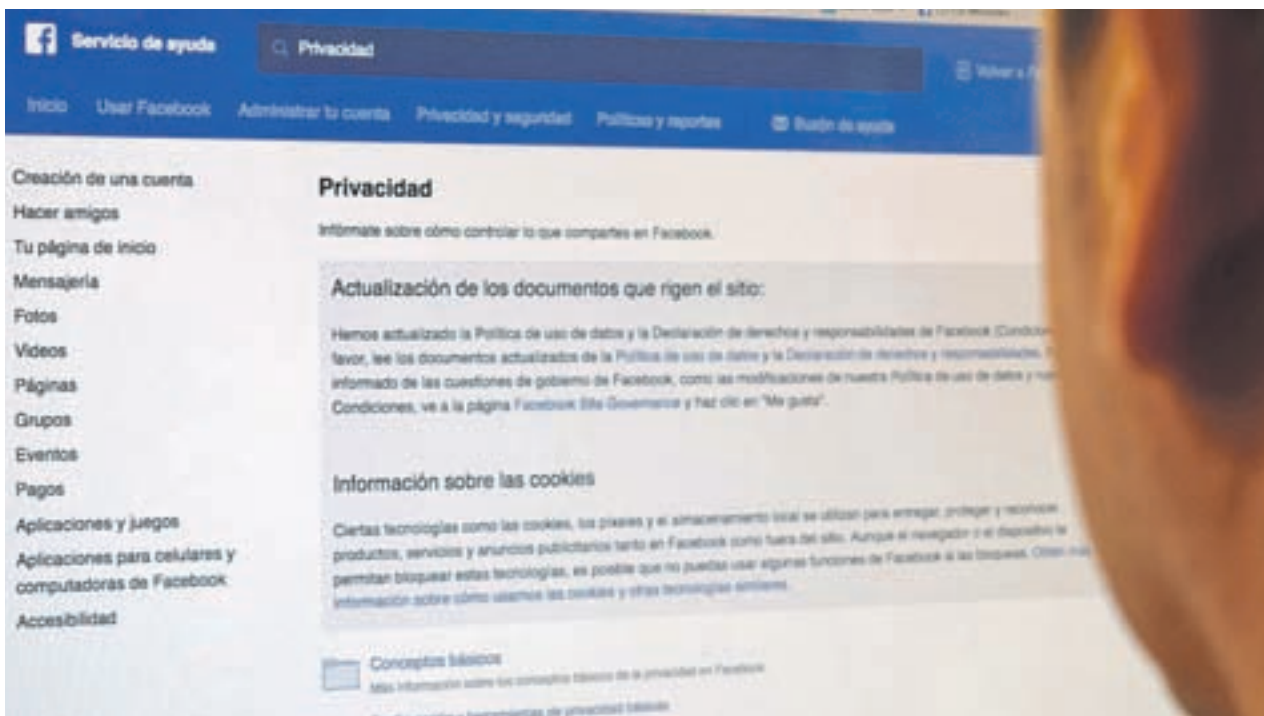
Servicio de ayuda

Privacidad

Volver a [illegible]

Inicio Usar Facebook Administrar tu cuenta Privacidad y seguridad Políticas y reportes Buzón de ayuda

Creación de una cuenta
Hacer amigos
Tu página de inicio
Mensajería
Fotos
Videos
Páginas
Grupos
Eventos
Pagos
Aplicaciones y juegos
Aplicaciones para celulares y computadoras de Facebook
Accesibilidad

Privacidad

Infórmate sobre cómo controlar lo que compartes en Facebook.

Actualización de los documentos que rigen el sitio:

Hemos actualizado la Política de uso de datos y la Declaración de derechos y responsabilidades de Facebook (Condicio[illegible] favor, lee los documentos actualizados de la Política de uso de datos y la Declaración de derechos y responsabilidades. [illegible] informado de las cuestiones de gobierno de Facebook, como las modificaciones de nuestra Política de uso de datos y nue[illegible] Condiciones, ve a la página Facebook Site Governance y haz clic en "Me gusta".

Información sobre las cookies

Ciertas tecnologías como las cookies, los píxeles y el almacenamiento local se utilizan para entregar, proteger y reconocer productos, servicios y anuncios publicitarios tanto en Facebook como fuera del sitio. Aunque el navegador o el dispositivo te permitan bloquear estas tecnologías, es posible que no puedas usar algunas funciones de Facebook si las bloqueas. Obtén más información sobre cómo usamos las cookies y otras tecnologías similares.

Conceptos básicos
Más información sobre los conceptos básicos de la privacidad en Facebook

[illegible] y herramientas de privacidad básicas